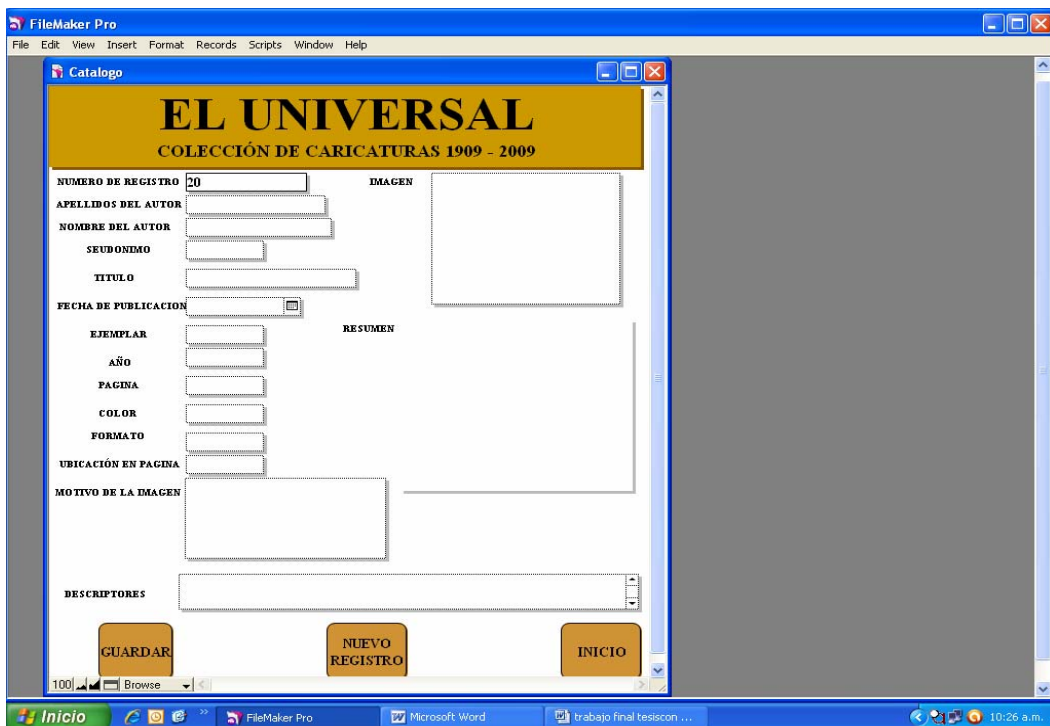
FileMaker Pro

File Edit View Insert Format Records Scripts Window Help

Catalogo

EL UNIVERSAL

COLECCIÓN DE CARICATURAS 1909 - 2009

NUMERO DE REGISTRO 20

IMAGEN

APELLIDOS DEL AUTOR

NOMBRE DEL AUTOR

SEUDONIMO

TITULO

FECHA DE PUBLICACION

EJEMPLAR

RESUMEN

AÑO

PAGINA

COLOR

FORMATO

UBICACIÓN EN PAGINA

MOTIVO DE LA IMAGEN

DESCRIPTORES

GUARDAR

NUEVO REGISTRO

INICIO

100 Browse

Inicio FileMaker Pro Microsoft Word trabajo final tesiscon ... 10:26 a.m.